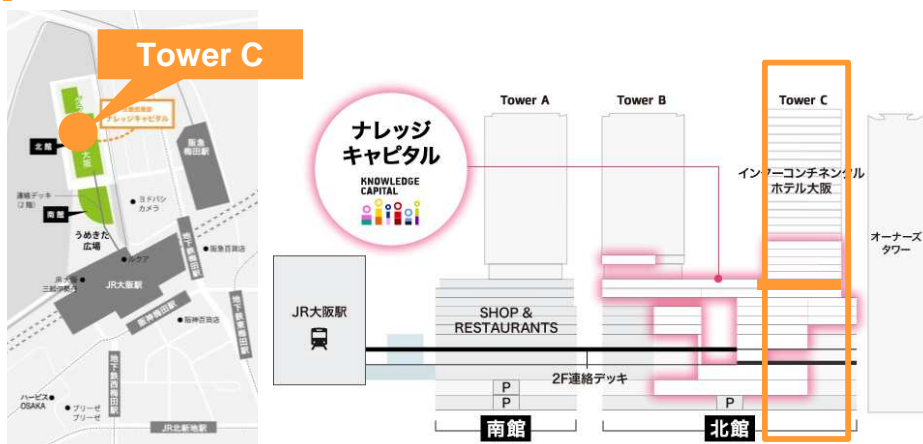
Tower C

ナレッジキャピタル

北館

南館

連絡デッキ（2階）

ヨドバシカメラ

うめきた広場

阪急梅田駅

阪急百貨店

ルクア

JR大阪駅

阪神梅田駅

阪神百貨店

地下鉄御堂筋線梅田駅

地下鉄谷町線東梅田駅

地下鉄四つ橋線西梅田駅

ハービスOSAKA

ブリーゼブリーゼ

JR北新地駅

Tower A

Tower B

Tower C

ナレッジキャピタル

KNOWLEDGE CAPITAL

インターコンチネンタルホテル大阪

オーナーズタワー

JR大阪駅

SHOP & RESTAURANTS

2F連絡デッキ

P

P

P

南館

北館